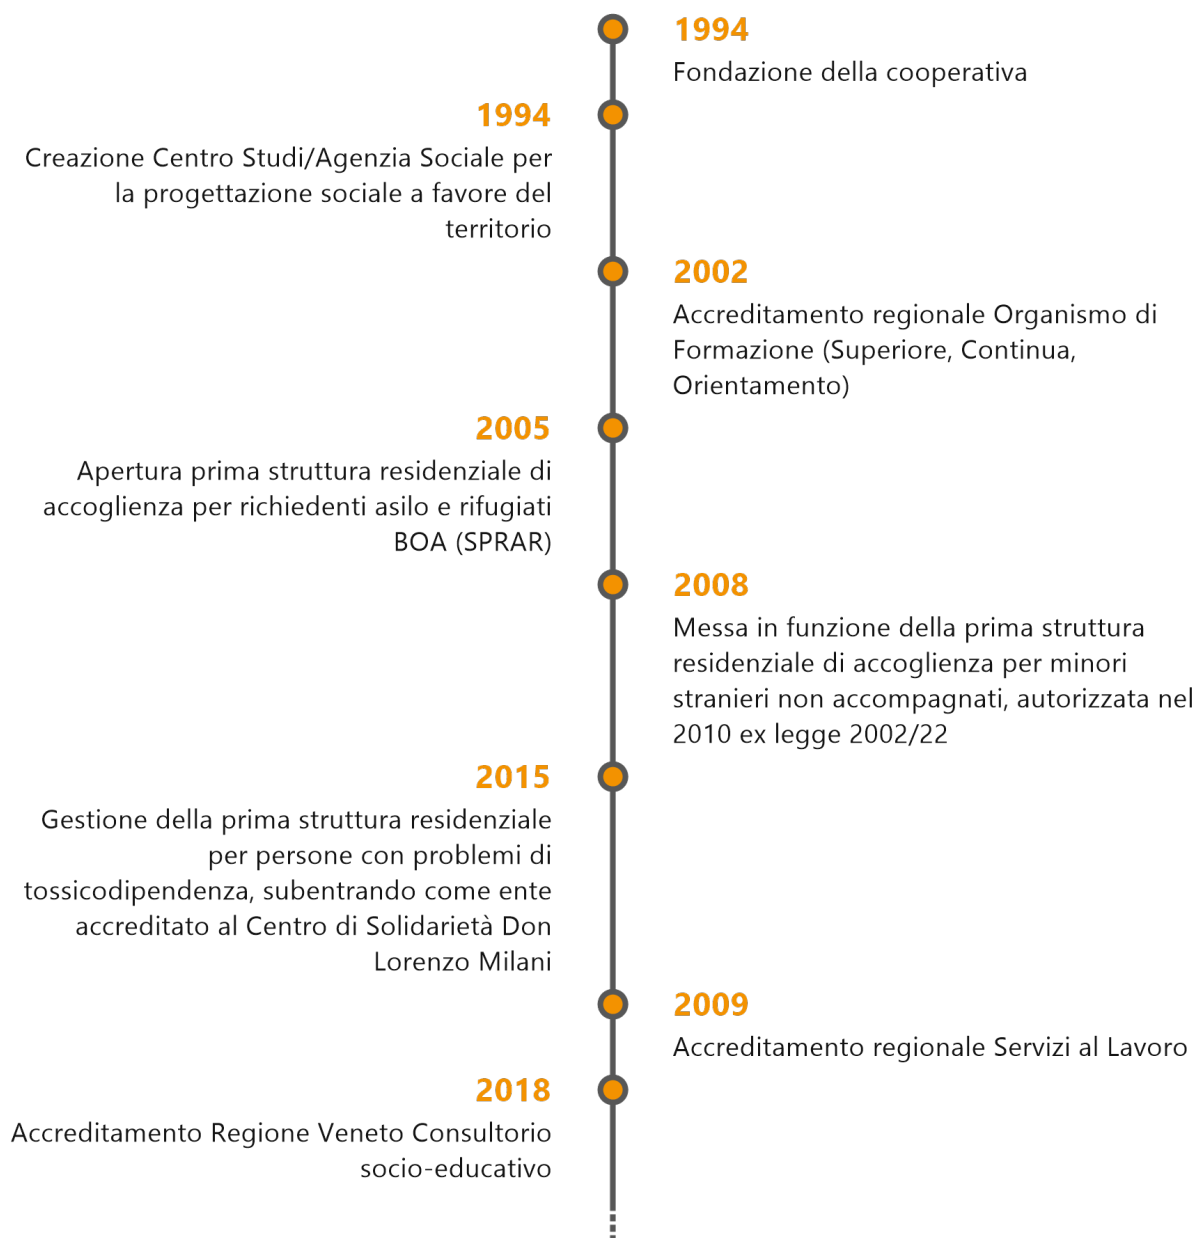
1994
Fondazione della cooperativa

1994
Creazione Centro Studi/Agenzia Sociale per la progettazione sociale a favore del territorio

2002
Accreditamento regionale Organismo di Formazione (Superiore, Continua, Orientamento)

2005
Apertura prima struttura residenziale di accoglienza per richiedenti asilo e rifugiati BOA (SPRAR)

2008
Messa in funzione della prima struttura residenziale di accoglienza per minori stranieri non accompagnati, autorizzata nel 2010 ex legge 2002/22

2015
Gestione della prima struttura residenziale per persone con problemi di tossicodipendenza, subentrando come ente accreditato al Centro di Solidarietà Don Lorenzo Milani

2009
Accreditamento regionale Servizi al Lavoro

2018
Accreditamento Regione Veneto Consultorio socio-educativo